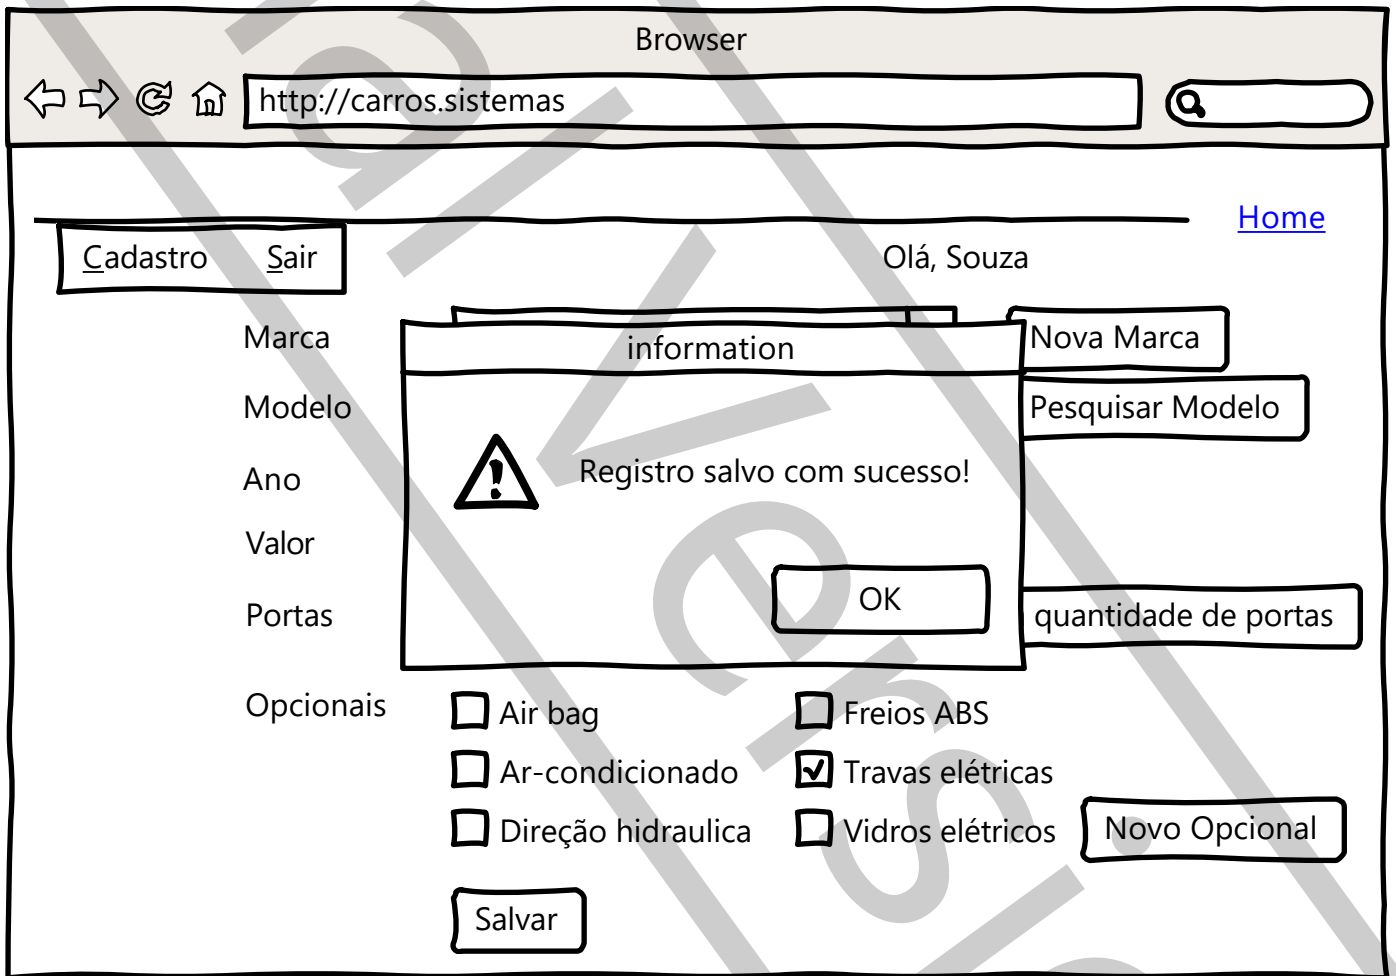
Browser

http://carros.sistemas

Home

Cadastro Sair

Olá, Souza

Marca

Nova Marca

Modelo

Pesquisar Modelo

Ano

Valor

Portas

quantidade de portas

information

Registro salvo com sucesso!

OK

Opcionais

Air bag

Ar-condicionado

Direção hidraulica

Freios ABS

Travas elétricas

Vidros elétricos

Novo Opcional

Salvar